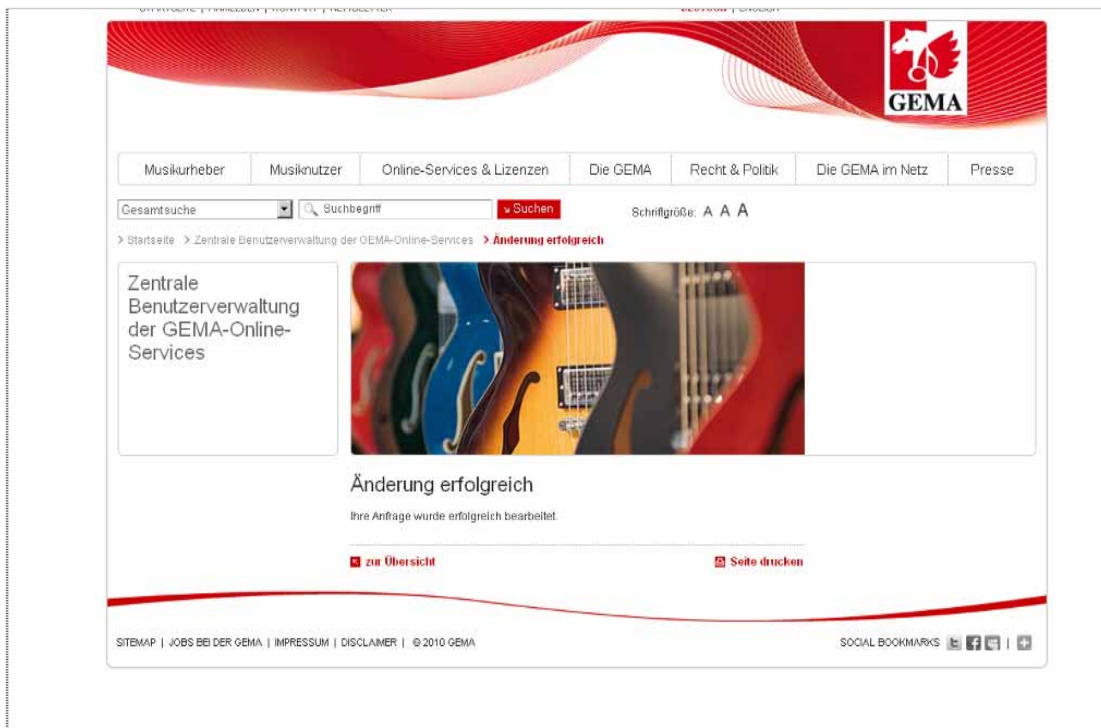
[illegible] | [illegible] | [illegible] | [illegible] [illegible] | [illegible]

GEMA

Musikurheber | Musiknutzer | Online-Services & Lizenzen | Die GEMA | Recht & Politik | Die GEMA im Netz | Presse

Gesamtsuche
Suchbegriff
Suchen

Schriftgröße: A A A

> Startseite > Zentrale Benutzerverwaltung der GEMA-Online-Services > Änderung erfolgreich

Zentrale Benutzerverwaltung der GEMA-Online-Services

Änderung erfolgreich

Ihre Anfrage wurde erfolgreich bearbeitet.

zur Übersicht

Seite drucken

SITEMAP | JOBS BEI DER GEMA | IMPRESSUM | DISCLAIMER | © 2010 GEMA

SOCIAL BOOKMARKS